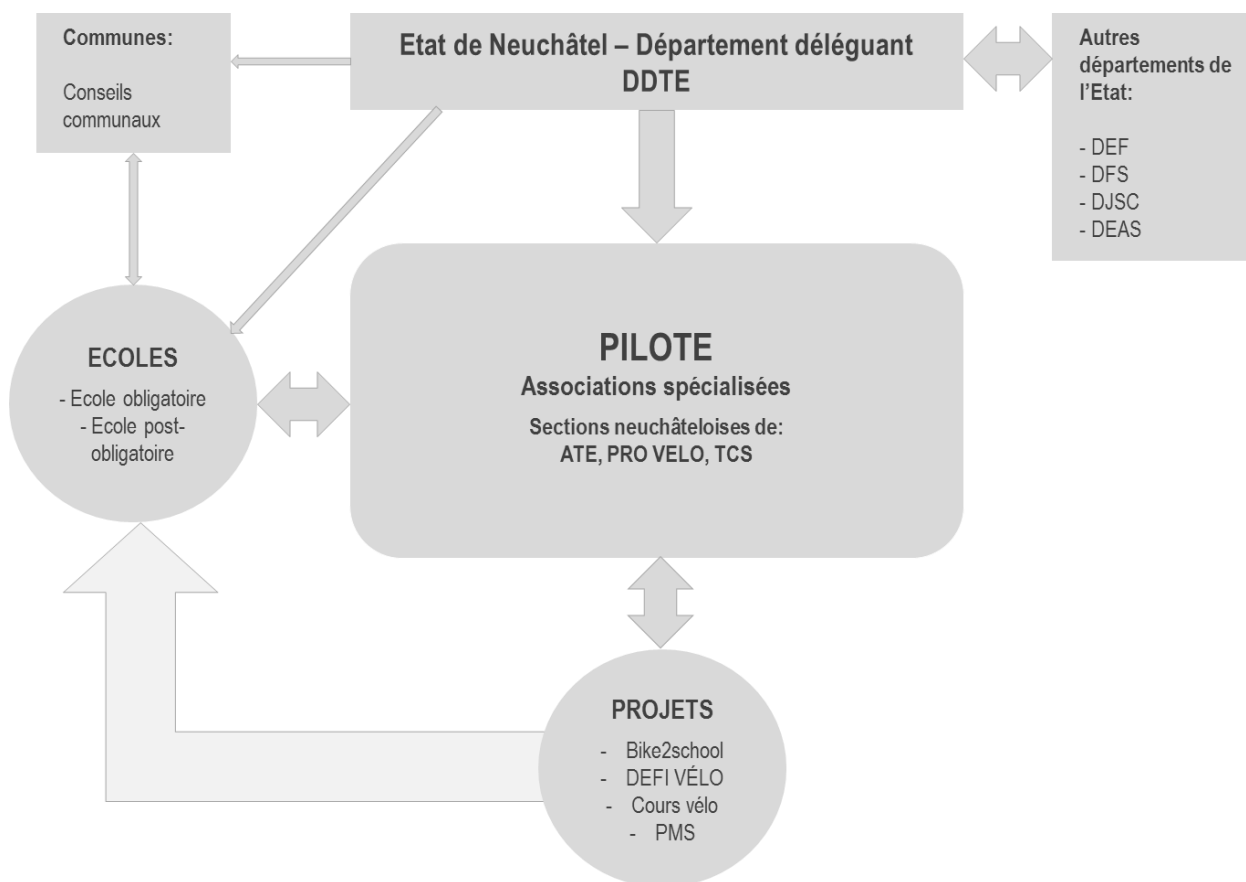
Communes:

Conseils communaux

Etat de Neuchâtel – Département déléguant DDTE

Autres départements de l'Etat:

- DEF
- DFS
- DJSC
- DEAS

ECOLES

- Ecole obligatoire
- Ecole post-obligatoire

PILOTE

Associations spécialisées

Sections neuchâteloises de: ATE, PRO VELO, TCS

PROJETS

- Bike2school
- DEFI VÉLO
- Cours vélo
- PMS